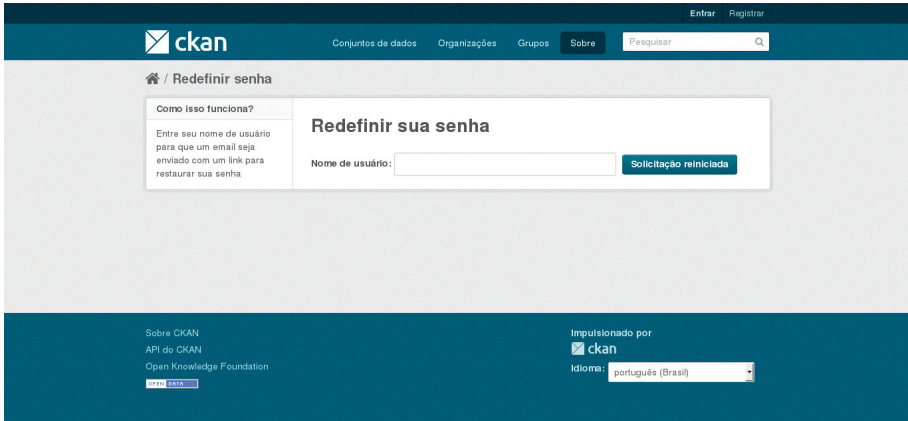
Entrar Registrar

ckan

Conjuntos de dados Organizações Grupos Sobre

Pesquisar

/ Redefinir senha

Como isso funciona?

Entre seu nome de usuário para que um email seja enviado com um link para restaurar sua senha

Redefinir sua senha

Nome de usuário:

Solicitação reiniciada

Sobre CKAN
API do CKAN
Open Knowledge Foundation
OPEN DATA

Impulsionado por
ckan
Idioma: português (Brasil)